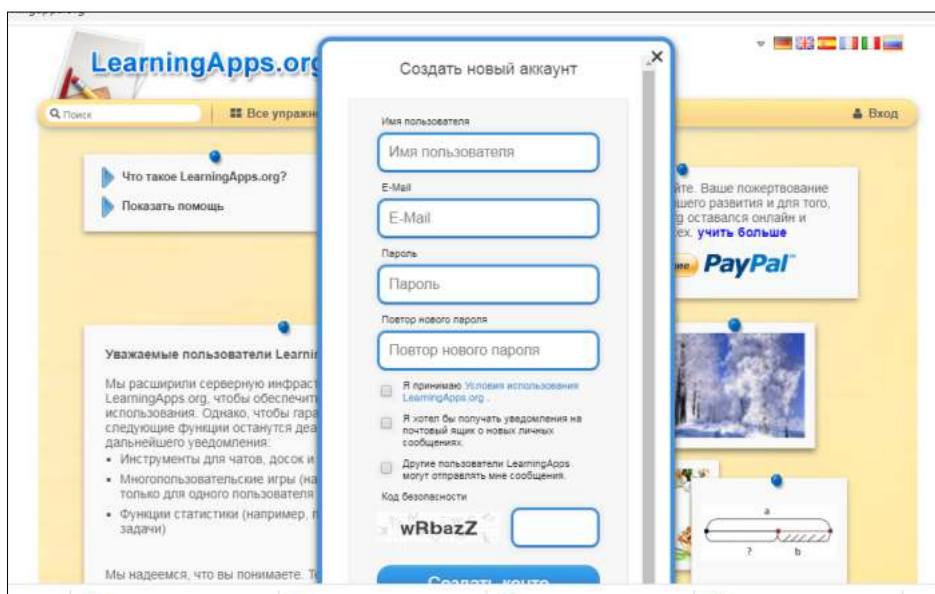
LearningApps.org

Поиск

Все упражн

Вход

Что такое LearningApps.org?

Показать помощь

йте. Ваше пожертвование шего развития и для того, g оставался онлайн и ех. учить больше

PayPal

Уважаемые пользователи Learni

Мы расширили серверную инфраст LearningApps.org, чтобы обеспечит использования. Однако, чтобы гара следующие функции останутся деа дальнейшего уведомления:

• Инструменты для чатов, досок и
• Многопользовательские игры (на только для одного пользователя
• Функции статистики (например, п задачи)

Мы надеемся, что вы понимаете. Т

Создать новый аккаунт

Имя пользователя

Имя пользователя

E-Mail

E-Mail

Пароль

Пароль

Повтор нового пароля

Повтор нового пароля

Я принимаю Условия использования LearningApps.org .

Я хотел бы получать уведомления на почтовый ящик о новых личных сообщениях.

Другие пользователи LearningApps могут отправлять мне сообщения.

Код безопасности

wRbazZ

Создать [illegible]

a

?

b